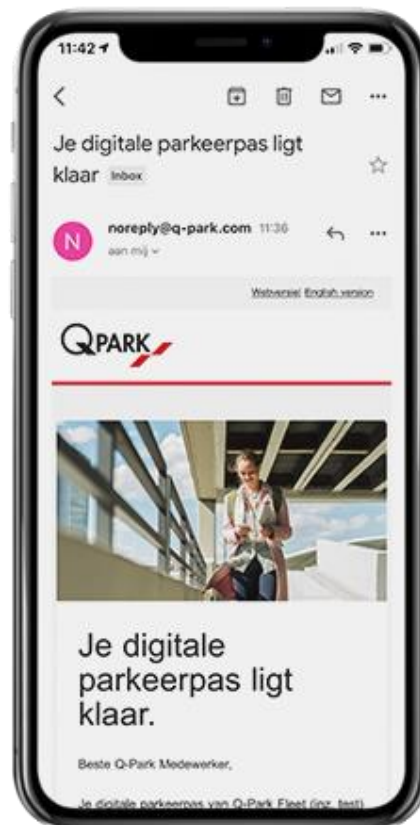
11:42

Je digitale parkeerpas ligt klaar Inbox

N noreply@q-park.com 11:36
aan mij

Webversie English version

QPARK

Je digitale parkeerpas ligt klaar.

Beste Q-Park Medewerker,

Je digitale parkeerpas van Q-Park Fleet (inz. test)